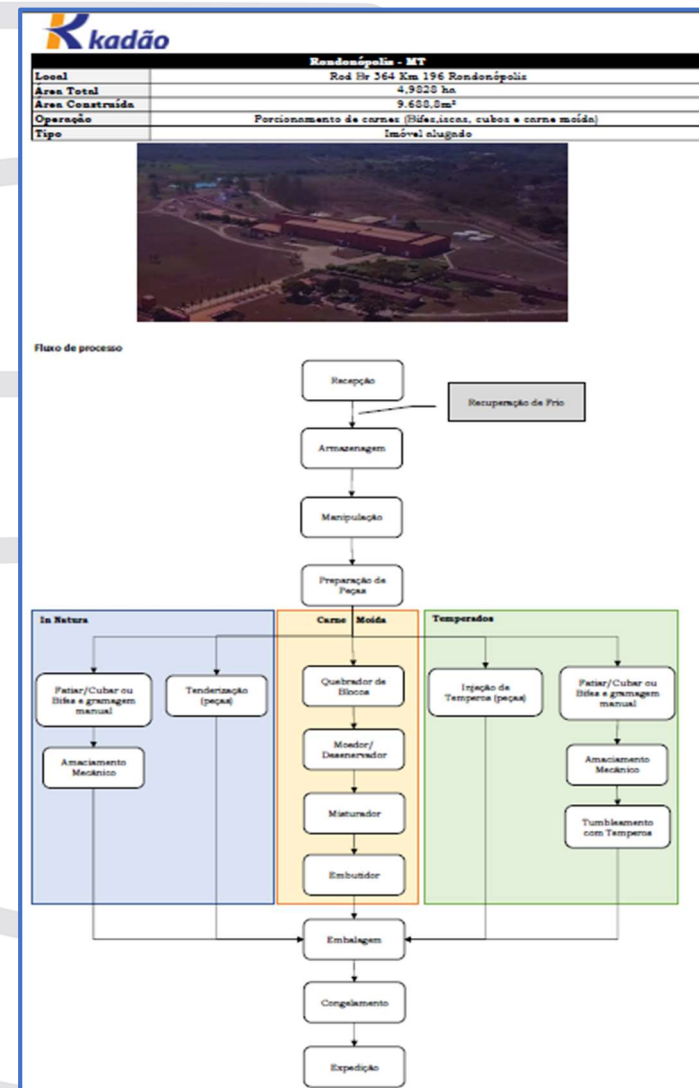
Kadão

| Rondonópolis - MT | |
|---|---|
| Local | Rod Br 364 Km 196 Rondonópolis |
| Área Total | 4,9828 ha |
| Área Construída | 9.688,8m² |
| Operação | Porcionamento de carnes (Bifes,iscas, cubos e carne moída) |
| Tipo | Imóvel alugado |

Fluxo de processo

Recepção

Recuperação de Frio

Armazenagem

Manipulação

Preparação de Peças

In Natura

Fatiar/Cubar ou Bifes e gramagem manual

Amaciamento Mecânico

Tenderização (peças)

Carne Moída

Quebrador de Blocos

Moedor/ Desenervador

Misturador

Embutidor

Temperados

Injeção de Temperos (peças)

Fatiar/Cubar ou Bifes e gramagem manual

Amaciamento Mecânico

Tumbleamento com Temperos

Embalagem

Congelamento

Expedição